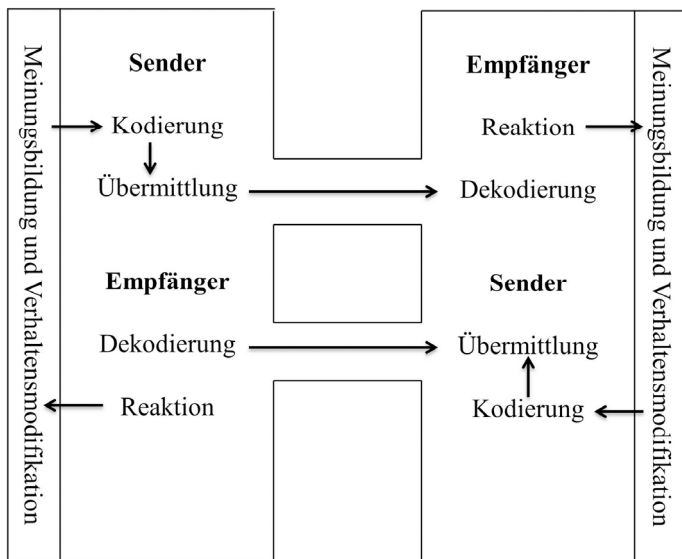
Meinungsbildung und Verhaltensmodifikation

Sender

Kodierung

Übermittlung

Empfänger

Reaktion

Dekodierung

Empfänger

Dekodierung

Reaktion

Sender

Übermittlung

Kodierung

Meinungsbildung und Verhaltensmodifikation